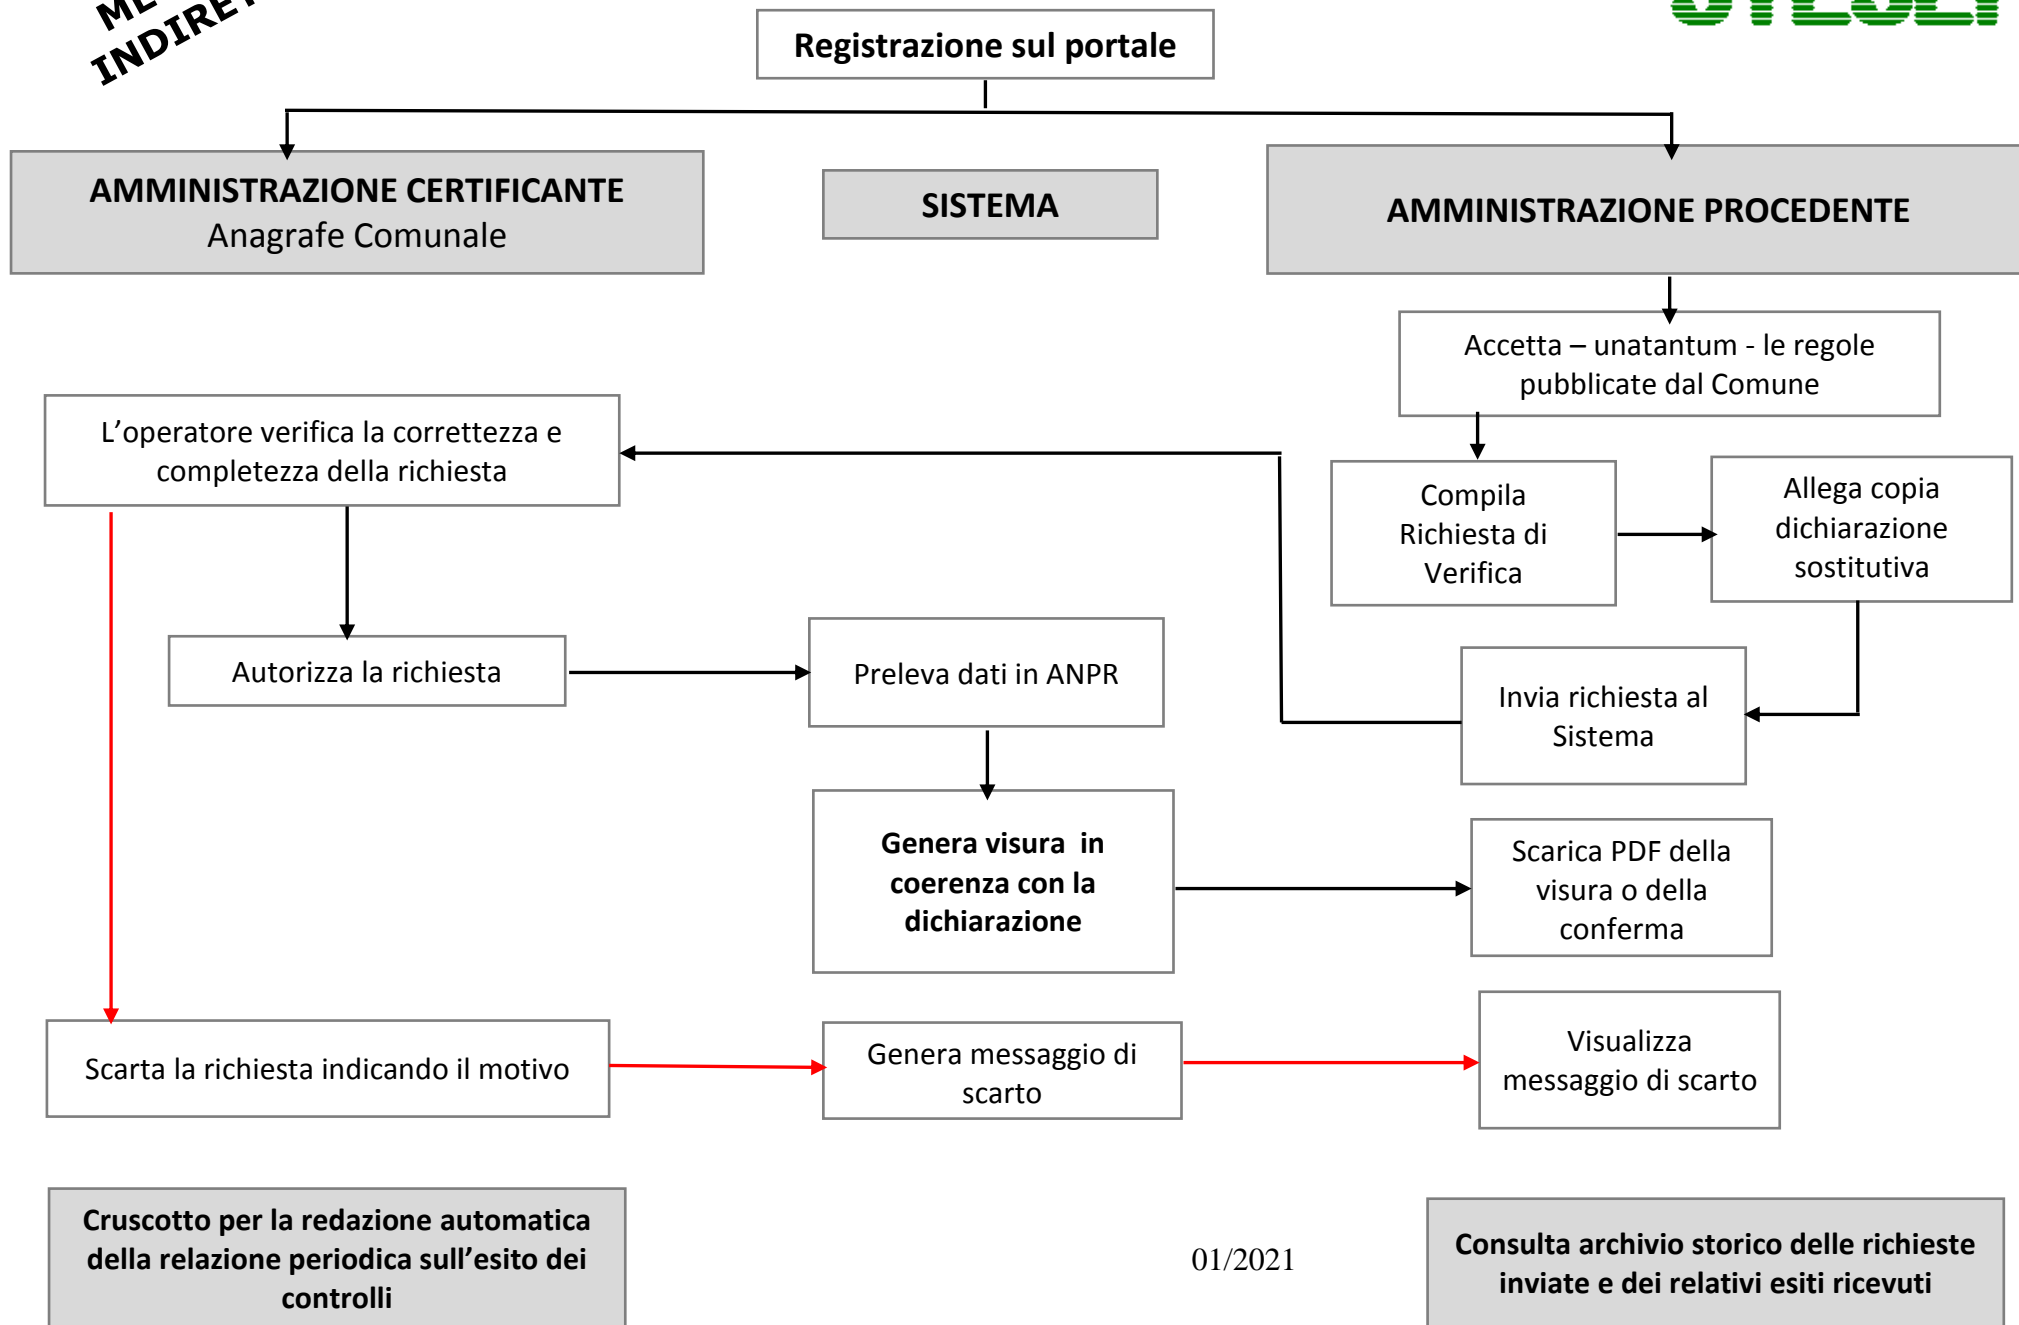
ME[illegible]
INDIRE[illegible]

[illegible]

Registrazione sul portale

AMMINISTRAZIONE CERTIFICANTE
Anagrafe Comunale

SISTEMA

AMMINISTRAZIONE PROCEDENTE

Accetta – unatantum - le regole pubblicate dal Comune

L'operatore verifica la correttezza e completezza della richiesta

Compila Richiesta di Verifica

Allega copia dichiarazione sostitutiva

Autorizza la richiesta

Preleva dati in ANPR

Invia richiesta al Sistema

Genera visura in coerenza con la dichiarazione

Scarica PDF della visura o della conferma

Scarta la richiesta indicando il motivo

Genera messaggio di scarto

Visualizza messaggio di scarto

Cruscotto per la redazione automatica della relazione periodica sull'esito dei controlli

01/2021

Consulta archivio storico delle richieste inviate e dei relativi esiti ricevuti